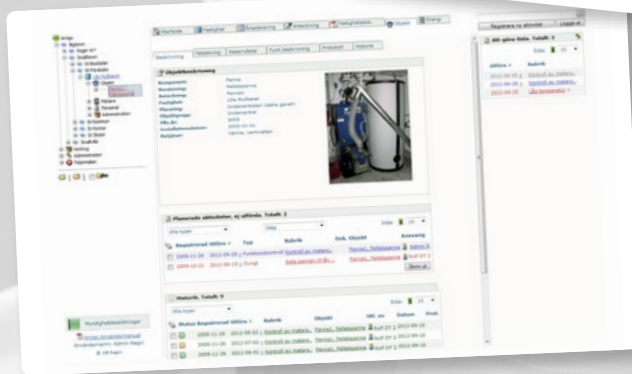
Startsida Fastighet Arbetsorder Avtal Objekt Övrigt

Registrera ny åtgärd Logga ut

Beskrivning Felanmälan Reservdelar Punkt-beskrivning Protokoll Historik

Objektbeskrivning

Pannrum

Planerade aktiviteter, ej utförda. Totalt: 2

Alla typer

Registrerad Utförs Typ Rubrik Ont. Objekt Ansvarig

2009-11-26 2012-09-28 Funktionskontroll Kontroll av materi... Panna1, Pelletspanna

2009-10-21 2012-09-14 Övrigt Sota pannan (PI.Bo... Panna1, Pelletspanna

Historik. Totalt: 9

Alla typer

Status Registrerad Utförs Rubrik Objekt Utf. av Datum

2009-11-26 2012-09-03 Kontroll av materi... Panna1, Pelletspanna

2009-11-26 2012-07-03 Kontroll av materi... Panna1, Pelletspanna

2009-11-26 2012-06-03 Kontroll av materi... Panna1, Pelletspanna

Att göra lista. Totalt: 3

Utförs

2012-09-28 Kontroll av materi...

2012-09-14 Sota pannan

2012-09-25 Ulla temperatur

Fastighetsbeteckningar